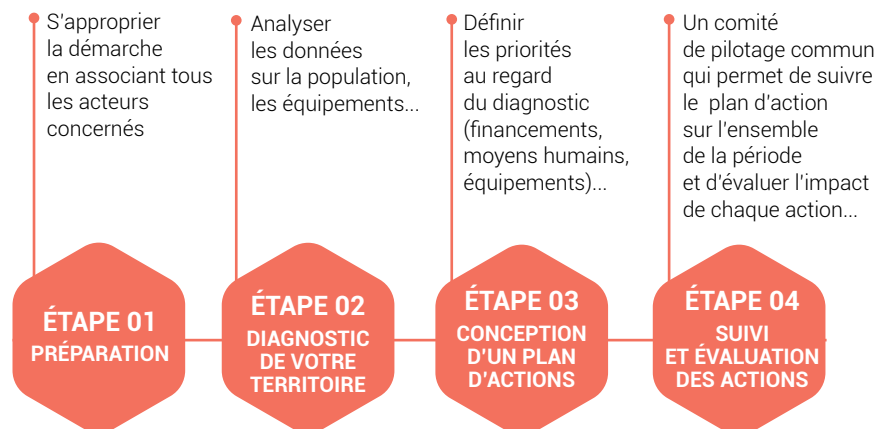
S'approprier la démarche en associant tous les acteurs concernés

Analyser les données sur la population, les équipements...

Définir les priorités au regard du diagnostic (financements, moyens humains, équipements)...

Un comité de pilotage commun qui permet de suivre le plan d'action sur l'ensemble de la période et d'évaluer l'impact de chaque action...

ÉTAPE 01
PRÉPARATION

ÉTAPE 02
DIAGNOSTIC DE VOTRE TERRITOIRE

ÉTAPE 03
CONCEPTION D'UN PLAN D'ACTIONS

ÉTAPE 04
SUIVI ET ÉVALUATION DES ACTIONS